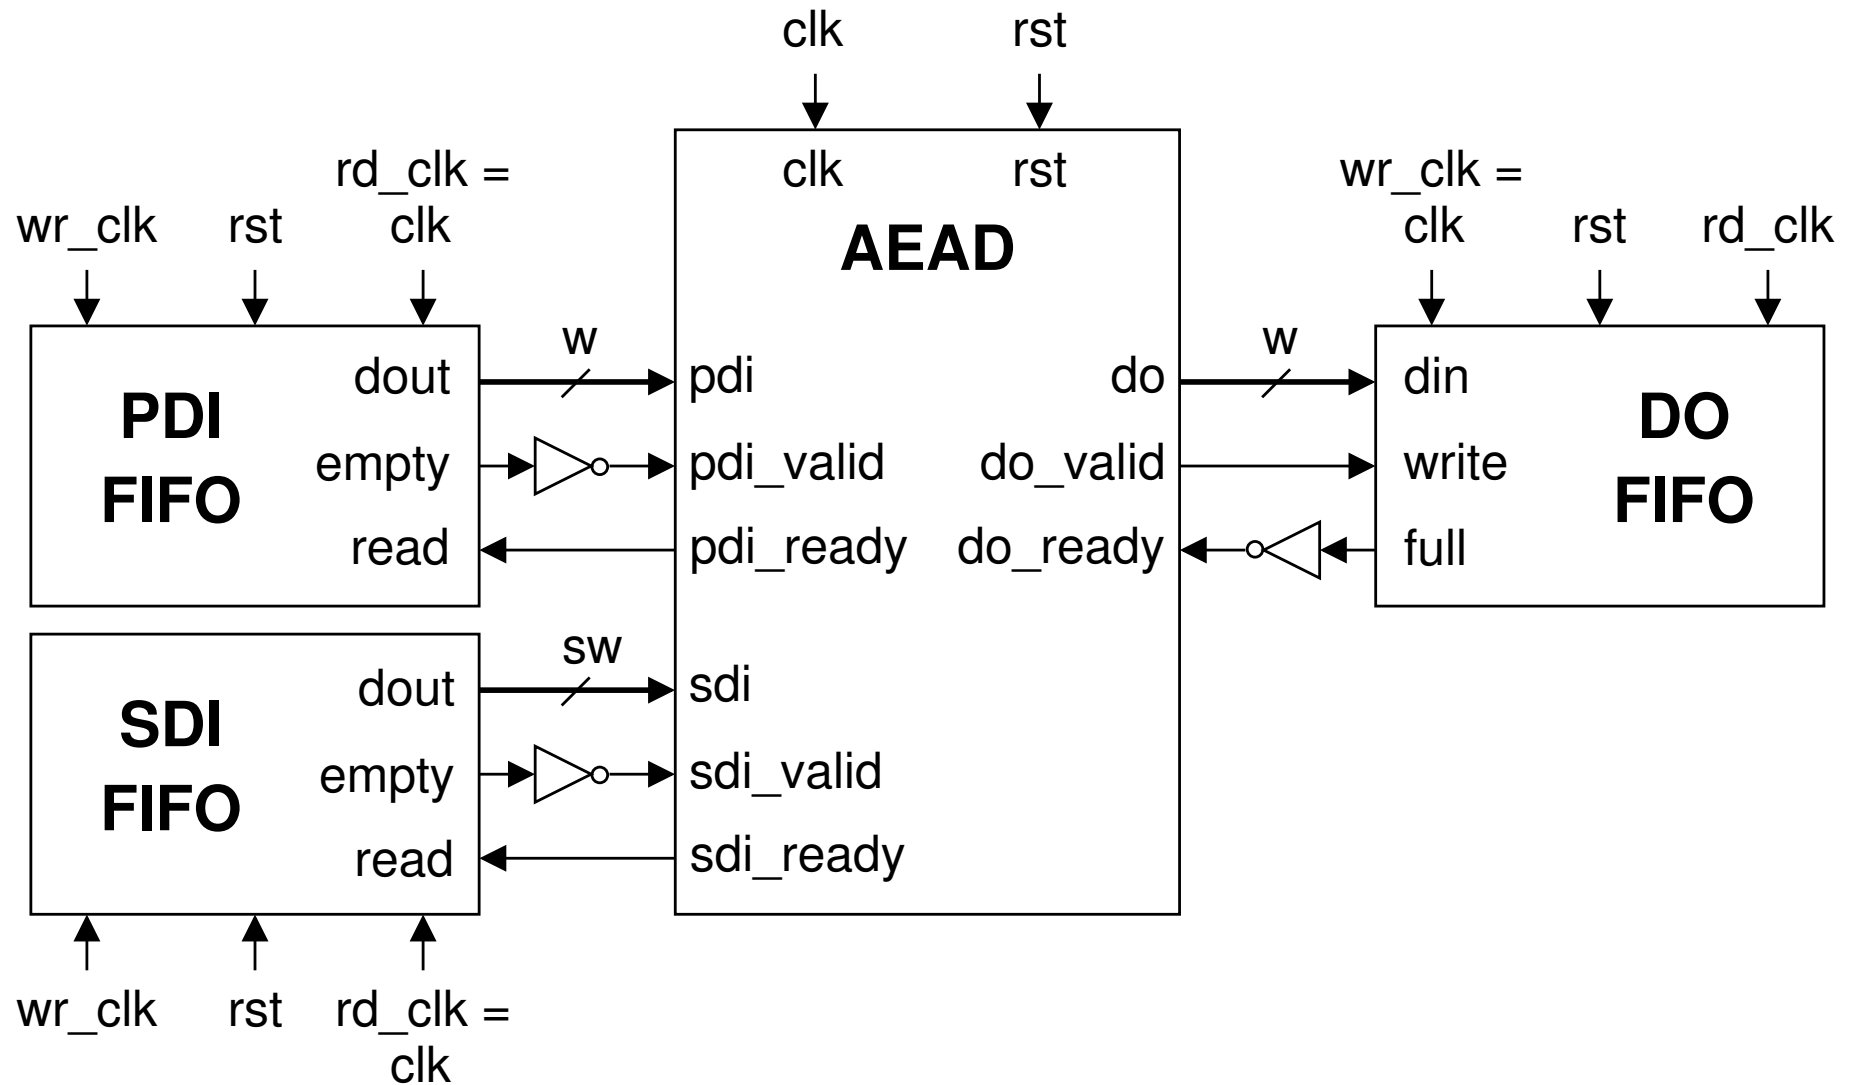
clk rst

clk rst

AEAD

rd_clk = clk

wr_clk rst

PDI FIFO

dout
empty
read

w

pdi
pdi_valid
pdi_ready

do
do_valid
do_ready

w

wr_clk = clk rst rd_clk

din
write
full

DO FIFO

SDI FIFO

dout
empty
read

sw

sdi
sdi_valid
sdi_ready

wr_clk rst rd_clk = clk